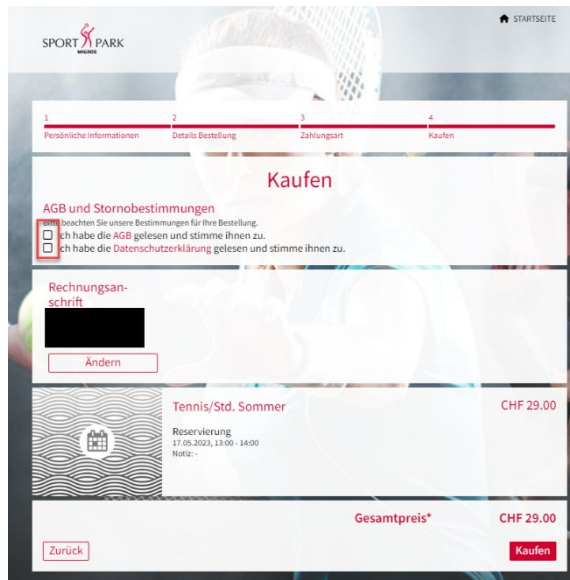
SPORT PARK
MAGNUS

STARTSEITE

1
Persönliche Informationen

2
Details Bestellung

3
Zahlungsart

4
Kaufen

Kaufen

AGB und Stornobestimmungen
Bitte beachten Sie unsere Bestimmungen für Ihre Bestellung.
ch habe die AGB gelesen und stimme ihnen zu.
ch habe die Datenschutzerklärung gelesen und stimme ihnen zu.

Rechnungsanschrift

Ändern

Tennis/Std. Sommer

CHF 29.00

Reservierung
17.05.2023, 13:00 - 14:00
Notiz: -

Gesamtpreis*

CHF 29.00

Zurück

Kaufen